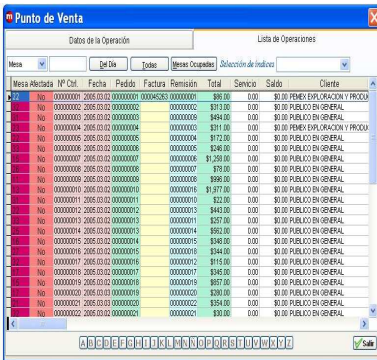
Punto de Venta

Datos de la Operación | Lista de Operaciones

Mesa | Del Día | Todas | Mesas Ocupadas | Selección de índices

| Mesa | Afectada | Nº Ctrl. | Fecha | Pedido | Factura | Remisión | Total | Servicio | Saldo | Cliente |
|---|---|---|---|---|---|---|---|---|---|---|
| 12 | No | 00000001 | 2005.03.02 | 00000001 | 000045263 | 00000001 | $86.00 | 0.00 | $0.00 | PEMEX EXPLORACION Y PRODU |
| 12 | No | 00000002 | 2005.03.02 | 00000002 | | 00000002 | $313.00 | 0.00 | $0.00 | PUBLICO EN GENERAL |
| 2 | No | 00000003 | 2005.03.02 | 00000003 | | 00000003 | $494.00 | 0.00 | $0.00 | PUBLICO EN GENERAL |
| 13 | No | 00000004 | 2005.03.02 | 00000004 | | 00000004 | $311.00 | 0.00 | $0.00 | PEMEX EXPLORACION Y PRODU |
| 11 | No | 00000005 | 2005.03.02 | 00000005 | | 00000005 | $172.00 | 0.00 | $0.00 | PUBLICO EN GENERAL |
| 11 | No | 00000006 | 2005.03.02 | 00000006 | | 00000006 | $246.00 | 0.00 | $0.00 | PUBLICO EN GENERAL |
| 12 | No | 00000007 | 2005.03.02 | 00000007 | | 00000007 | $1,250.00 | 0.00 | $0.00 | PUBLICO EN GENERAL |
| 13 | No | 00000008 | 2005.03.02 | 00000008 | | 00000008 | $78.00 | 0.00 | $0.00 | PUBLICO EN GENERAL |
| 13 | No | 00000009 | 2005.03.02 | 00000009 | | 00000009 | $896.00 | 0.00 | $0.00 | PUBLICO EN GENERAL |
| 13 | No | 00000010 | 2005.03.02 | 00000010 | | 00000010 | $1,977.00 | 0.00 | $0.00 | PUBLICO EN GENERAL |
| 13 | No | 00000011 | 2005.03.02 | 00000011 | | 00000011 | $22.00 | 0.00 | $0.00 | PUBLICO EN GENERAL |
| 13 | No | 00000012 | 2005.03.02 | 00000012 | | 00000012 | $443.00 | 0.00 | $0.00 | PUBLICO EN GENERAL |
| 13 | No | 00000013 | 2005.03.02 | 00000013 | | 00000013 | $257.00 | 0.00 | $0.00 | PUBLICO EN GENERAL |
| 13 | No | 00000014 | 2005.03.02 | 00000014 | | 00000014 | $562.00 | 0.00 | $0.00 | PUBLICO EN GENERAL |
| 13 | No | 00000015 | 2005.03.02 | 00000015 | | 00000015 | $348.00 | 0.00 | $0.00 | PUBLICO EN GENERAL |
| 13 | No | 00000016 | 2005.03.02 | 00000016 | | 00000016 | $344.00 | 0.00 | $0.00 | PUBLICO EN GENERAL |
| 13 | No | 00000017 | 2005.03.02 | 00000016 | | 00000016 | $115.00 | 0.00 | $0.00 | PUBLICO EN GENERAL |
| 13 | No | 00000018 | 2005.03.02 | 00000017 | | 00000017 | $345.00 | 0.00 | $0.00 | PUBLICO EN GENERAL |
| 13 | No | 00000019 | 2005.03.02 | 00000018 | | 00000018 | $857.00 | 0.00 | $0.00 | PUBLICO EN GENERAL |
| 13 | No | 00000020 | 2005.03.02 | 00000019 | | 00000019 | $280.00 | 0.00 | $0.00 | PUBLICO EN GENERAL |
| 13 | No | 00000021 | 2005.03.03 | 00000020 | | 00000020 | $354.00 | 0.00 | $0.00 | PUBLICO EN GENERAL |
| 13 | No | 00000022 | 2005.03.03 | 00000021 | | 00000021 | $30.00 | 0.00 | $0.00 | PUBLICO EN GENERAL |

A B C D E F G H I J K L M N Ñ O P Q R S T U V W X Y Z

Salir